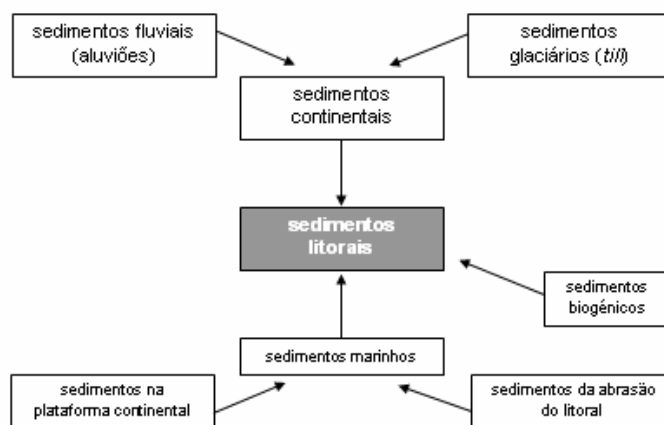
sedimentos fluviais (aluviões)

sedimentos glaciários (*till*)

sedimentos continentais

sedimentos litorais

sedimentos biogénicos

sedimentos marinhos

sedimentos na plataforma continental

sedimentos da abrasão do litoral